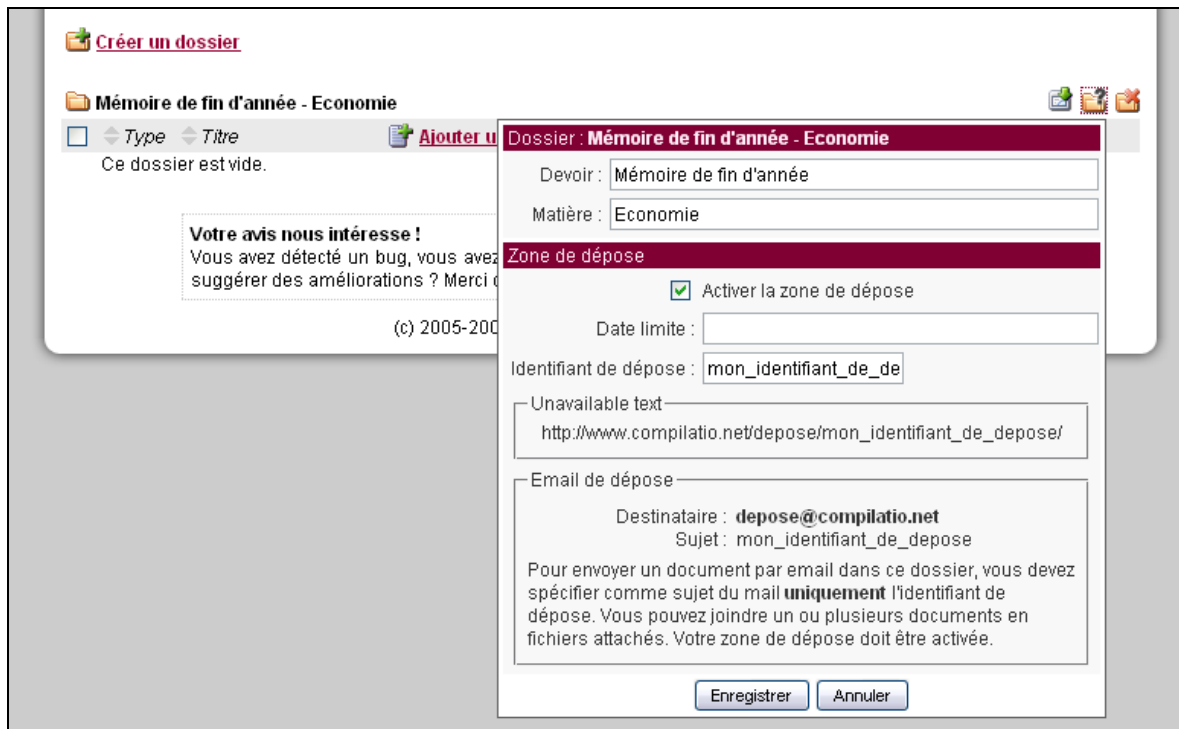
Créer un dossier

Mémoire de fin d'année - Economie

Type Titre

Ajouter u

Ce dossier est vide.

Votre avis nous intéresse !
Vous avez détecté un bug, vous avez
suggérer des améliorations ? Merci d

(c) 2005-200

Dossier : Mémoire de fin d'année - Economie

Devoir : Mémoire de fin d'année

Matière : Economie

Zone de dépose

Activer la zone de dépose

Date limite :

Identifiant de dépose : mon_identifiant_de_de

Unavailable text

http://www.compilatio.net/depose/mon_identifiant_de_depose/

Email de dépose

Destinataire : depose@compilatio.net
Sujet : mon_identifiant_de_depose

Pour envoyer un document par email dans ce dossier, vous devez spécifier comme sujet du mail uniquement l'identifiant de dépose. Vous pouvez joindre un ou plusieurs documents en fichiers attachés. Votre zone de dépose doit être activée.

Enregistrer Annuler